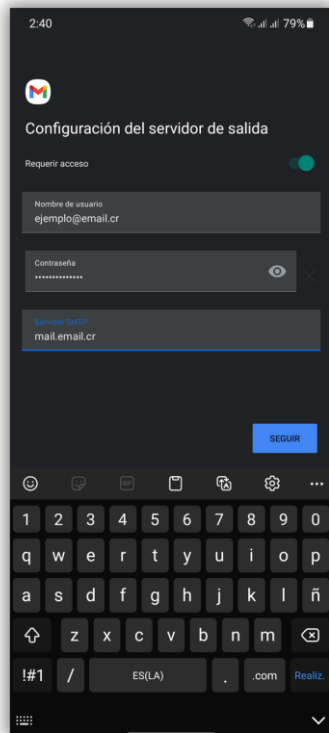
2:40

79%

Configuración del servidor de salida

Requerir acceso

Nombre de usuario
ejemplo@email.cr

Contraseña
••••••••••••••

Servidor SMTP
mail.email.cr

SEGUIR

1 2 3 4 5 6 7 8 9 0
q w e r t y u i o p
a s d f g h j k l ñ
z x c v b n m
!#1 / ES(LA) . .com Realiz.